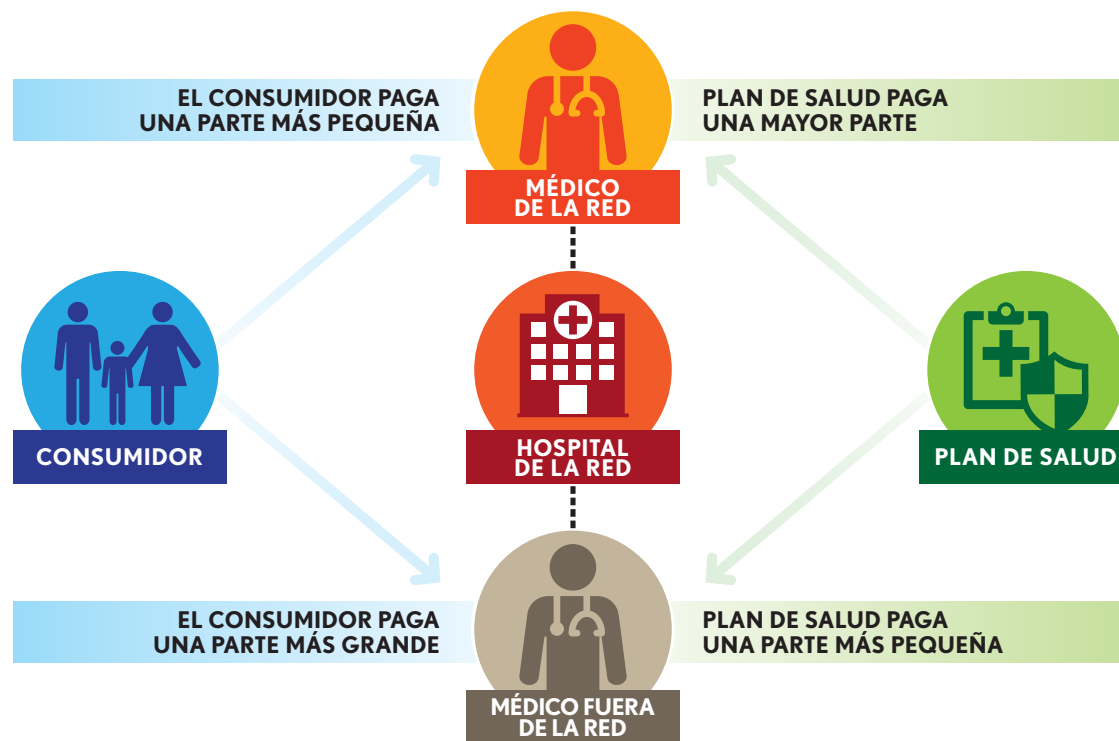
EL CONSUMIDOR PAGA UNA PARTE MÁS PEQUEÑA

MÉDICO DE LA RED

PLAN DE SALUD PAGA UNA MAYOR PARTE

CONSUMIDOR

HOSPITAL DE LA RED

PLAN DE SALUD

EL CONSUMIDOR PAGA UNA PARTE MÁS GRANDE

PLAN DE SALUD PAGA UNA PARTE MÁS PEQUEÑA

MÉDICO FUERA DE LA RED